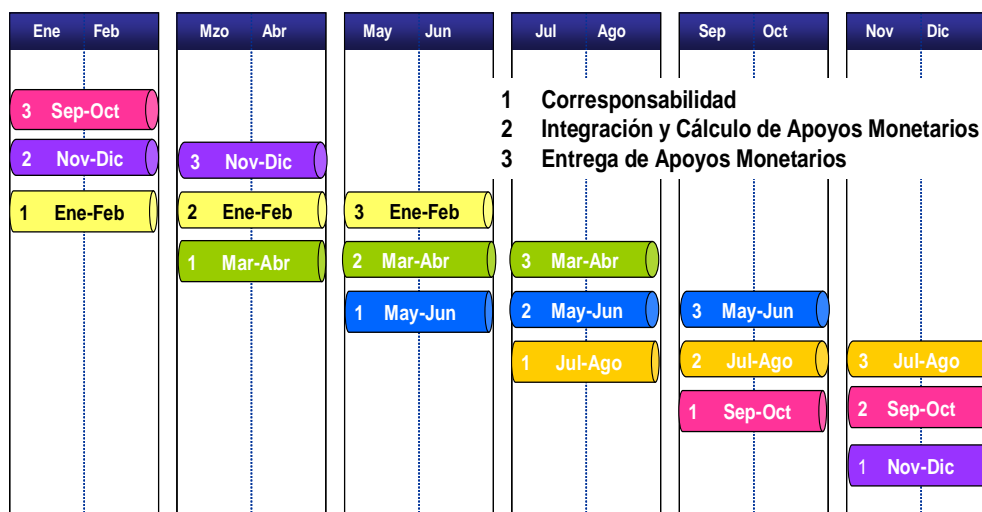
| Ene | Feb | Mzo | Abr | May | Jun | Jul | Ago | Sep | Oct | Nov | Dic |
|---|---|---|---|---|---|---|---|---|---|---|---|

1 Corresponsabilidad
2 Integración y Cálculo de Apoyos Monetarios
3 Entrega de Apoyos Monetarios

3 Sep-Oct
2 Nov-Dic
1 Ene-Feb

3 Nov-Dic
2 Ene-Feb
1 Mar-Abr

3 Ene-Feb
2 Mar-Abr
1 May-Jun

3 Mar-Abr
2 May-Jun
1 Jul-Ago

3 May-Jun
2 Jul-Ago
1 Sep-Oct

3 Jul-Ago
2 Sep-Oct
1 Nov-Dic